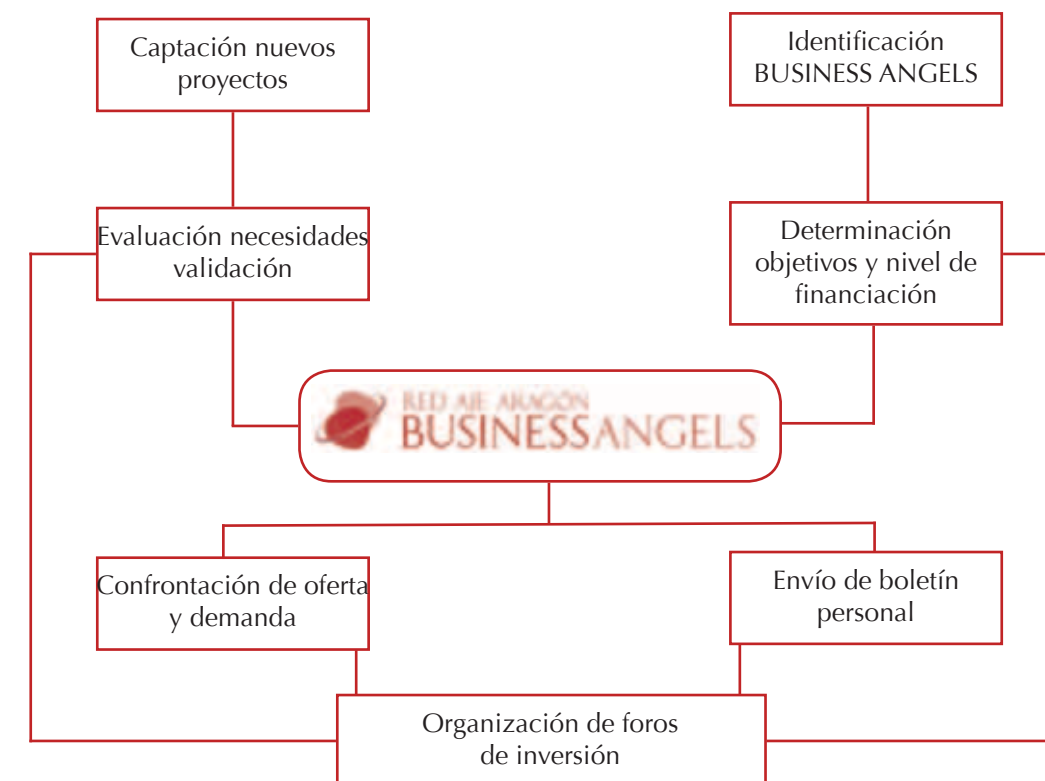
Captación nuevos proyectos

Identificación BUSINESS ANGELS

Evaluación necesidades validación

Determinación objetivos y nivel de financiación

RED AJE ARAGÓN
BUSINESSANGELS

Confrontación de oferta y demanda

Envío de boletín personal

Organización de foros de inversión